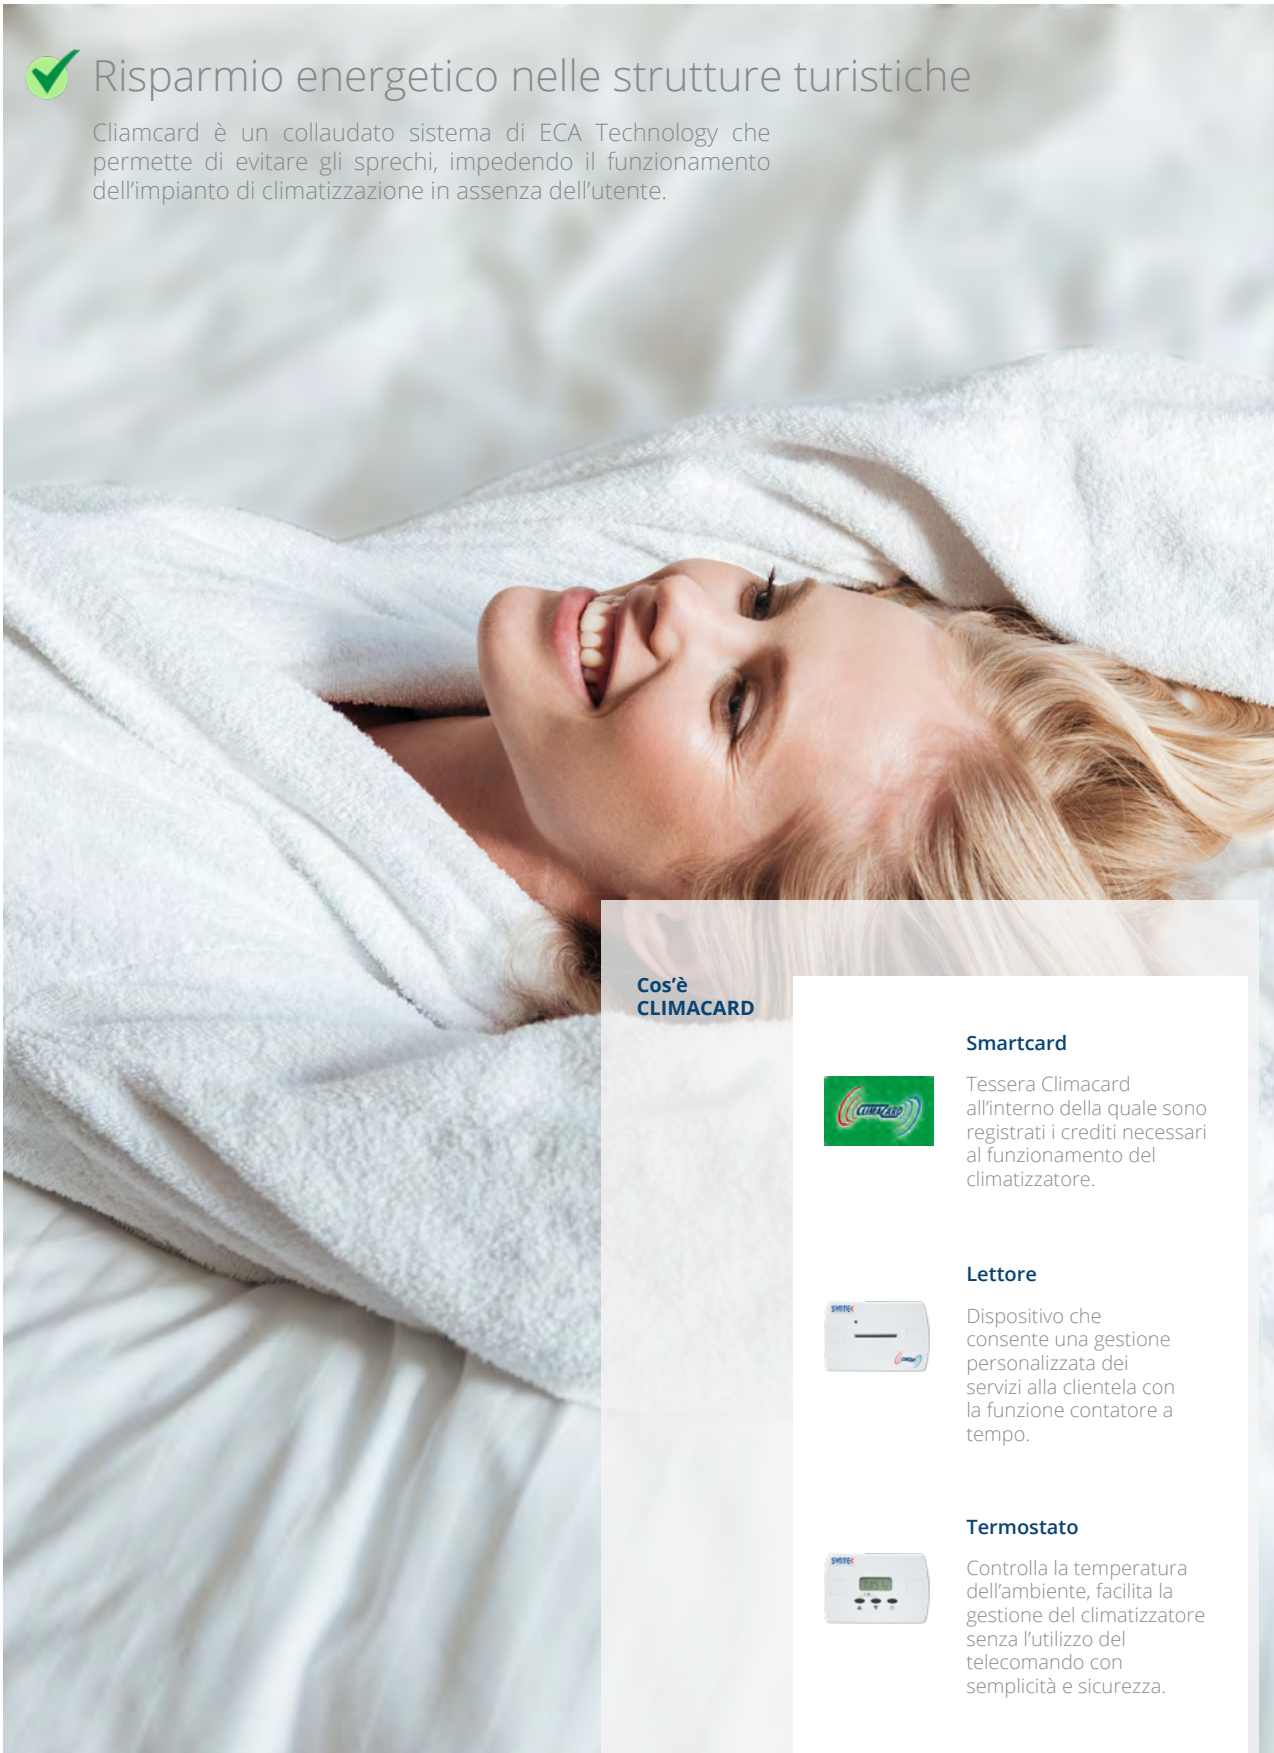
Risparmio energetico nelle strutture turistiche

Cliamcard è un collaudato sistema di ECA Technology che permette di evitare gli sprechi, impedendo il funzionamento dell'impianto di climatizzazione in assenza dell'utente.

Cos'è CLIMACARD

Smartcard

CLIMACARD

Tessera Climacard all'interno della quale sono registrati i crediti necessari al funzionamento del climatizzatore.

Lettore

SYNTEC

Dispositivo che consente una gestione personalizzata dei servizi alla clientela con la funzione contatore a tempo.

Termostato

SYNTEC

Controlla la temperatura dell'ambiente, facilita la gestione del climatizzatore senza l'utilizzo del telecomando con semplicità e sicurezza.